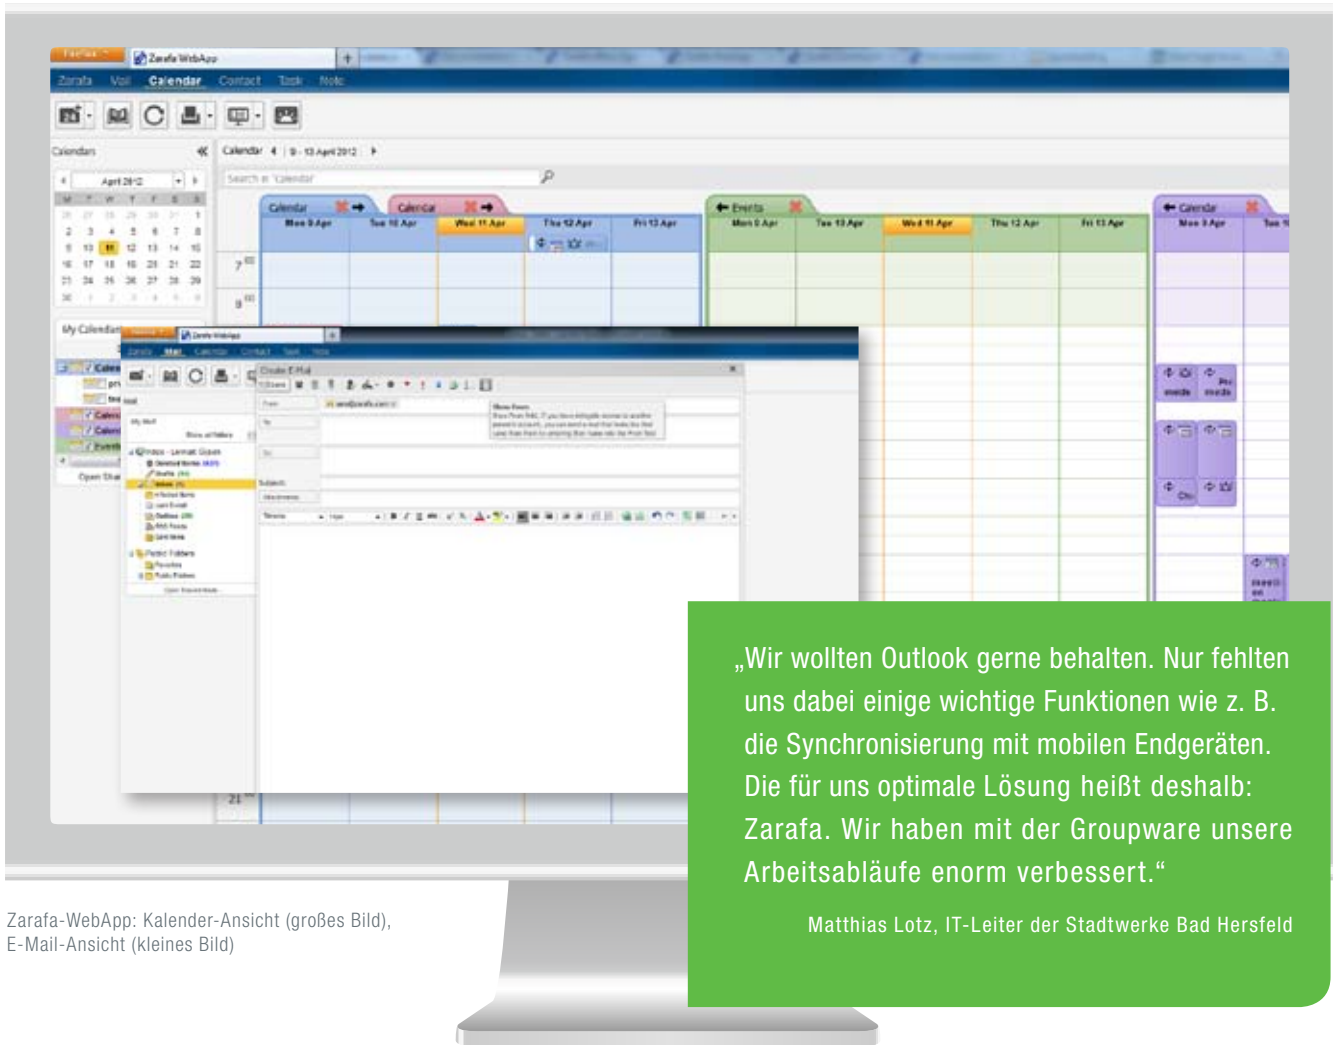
Firefox Zarafa WebApp

Zarafa Mail Calendar Contact Task Note

Calendars

Calendar 9 - 13 April 2012

Search in 'Calendar'

April 2012

Calendar Calendar Events Calendar

Mon 9 Apr Tue 10 Apr Wed 11 Apr Thu 12 Apr Fri 13 Apr Mon 9 Apr Tue 10 Apr Wed 11 Apr Thu 12 Apr Fri 13 Apr Mon 9 Apr Tue 1

My Calendars

Create E-Mail

Subject:

21

„Wir wollten Outlook gerne behalten. Nur fehlten uns dabei einige wichtige Funktionen wie z. B. die Synchronisierung mit mobilen Endgeräten. Die für uns optimale Lösung heißt deshalb: Zarafa. Wir haben mit der Groupware unsere Arbeitsabläufe enorm verbessert.“

Matthias Lotz, IT-Leiter der Stadtwerke Bad Hersfeld

Zarafa-WebApp: Kalender-Ansicht (großes Bild), E-Mail-Ansicht (kleines Bild)